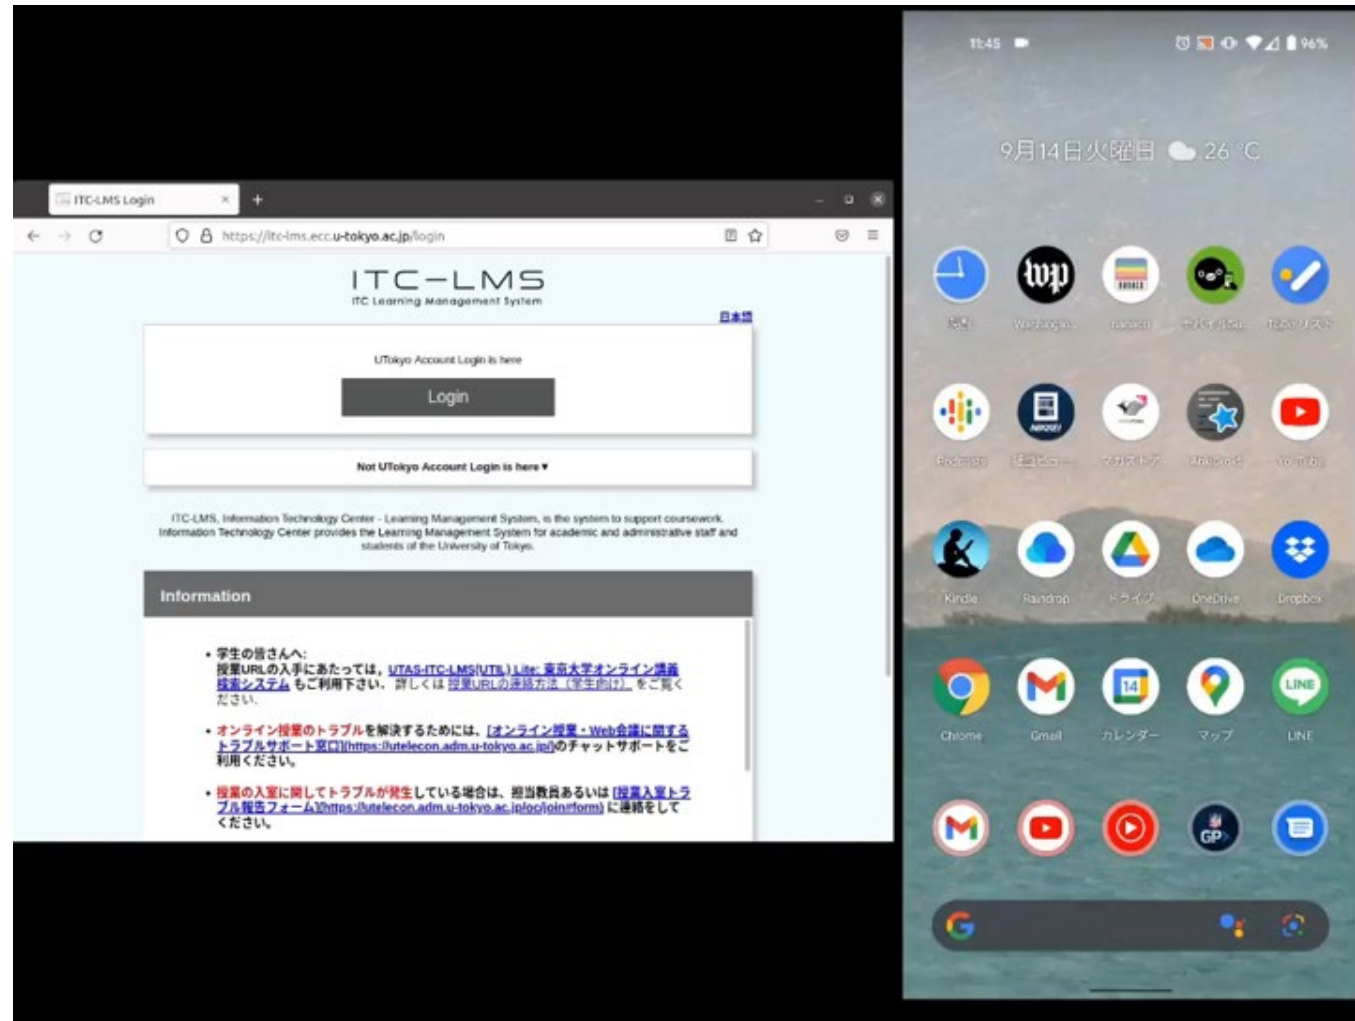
ITC-LMS Login

https://itc-lms.ecc.u-tokyo.ac.jp/login

ITC−LMS
ITC Learning Management System

日本語

UTokyo Account Login is here

Login

Not UTokyo Account Login is here ▾

ITC-LMS, Information Technology Center - Learning Management System, is the system to support coursework. Information Technology Center provides the Learning Management System for academic and administrative staff and students of the University of Tokyo.

Information

• 学生の皆さんへ:
授業URLの入手にあたっては、UTAS-ITC-LMS(UTIL) Lite: 東京大学オンライン講義検索システム もご利用下さい。詳しくは 授業URLの連絡方法（学生向け） をご覧ください。

• オンライン授業のトラブルを解決するためには、[オンライン授業・Web会議に関するトラブルサポート窓口](https://utelecon.adm.u-tokyo.ac.jp/)のチャットサポートをご利用ください。

• 授業の入室に関してトラブルが発生している場合は、担当教員あるいは [授業入室トラブル報告フォーム](https://utelecon.adm.u-tokyo.ac.jp/oc/join#form) に連絡をしてください。

11:45 96%

9月14日火曜日 26 °C

時計 Washington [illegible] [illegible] ToDo リスト

Podcasts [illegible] マガジン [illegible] YouTube

Kindle Raindrop ドライブ OneDrive Dropbox

Chrome Gmail カレンダー マップ LINE

14

LINE

GP